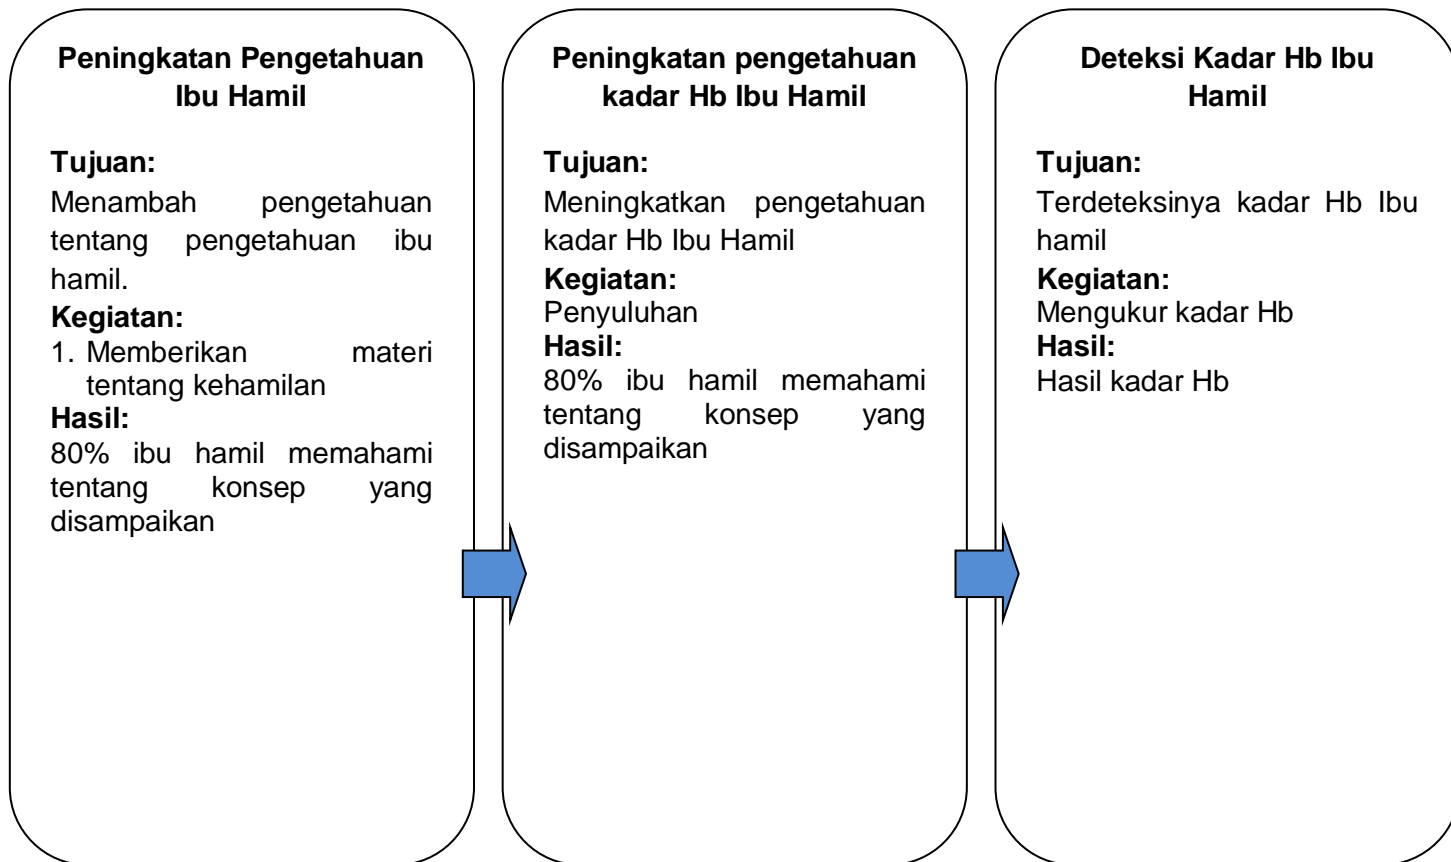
**Peningkatan Pengetahuan Ibu Hamil**

**Tujuan:**
Menambah pengetahuan tentang pengetahuan ibu hamil.
**Kegiatan:**
1. Memberikan materi tentang kehamilan
**Hasil:**
80% ibu hamil memahami tentang konsep yang disampaikan

**Peningkatan pengetahuan kadar Hb Ibu Hamil**

**Tujuan:**
Meningkatkan pengetahuan kadar Hb Ibu Hamil
**Kegiatan:**
Penyuluhan
**Hasil:**
80% ibu hamil memahami tentang konsep yang disampaikan

**Deteksi Kadar Hb Ibu Hamil**

**Tujuan:**
Terdeteksinya kadar Hb Ibu hamil
**Kegiatan:**
Mengukur kadar Hb
**Hasil:**
Hasil kadar Hb